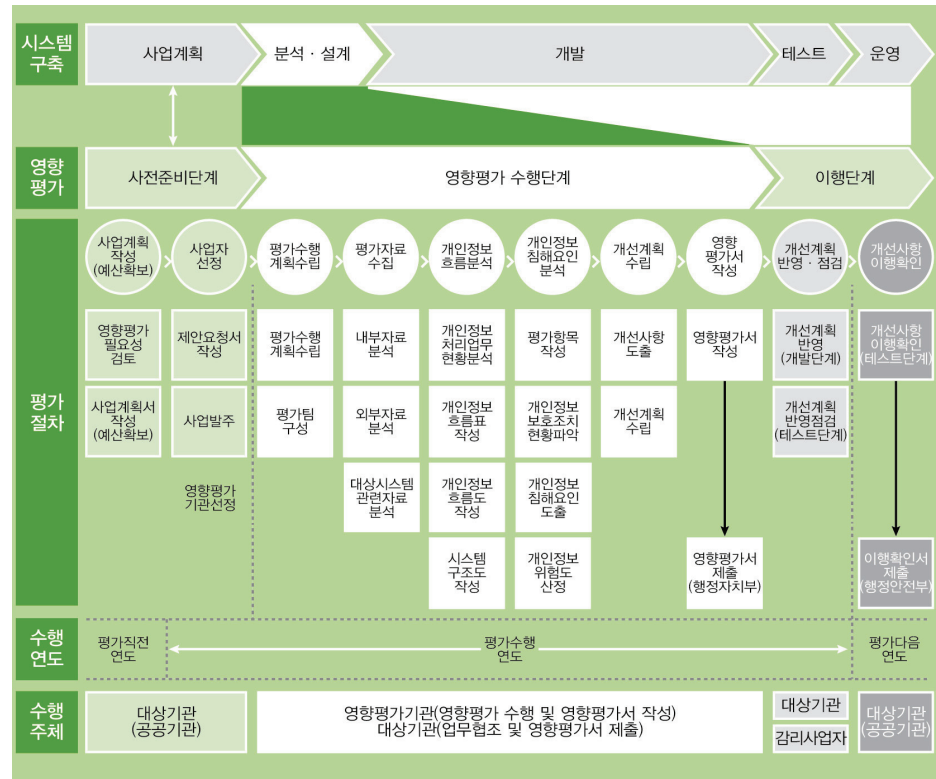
시스템 구축

사업계획

분석 · 설계

개발

테스트

운영

영향 평가

사전준비단계

영향평가 수행단계

이행단계

평가 절차

사업계획 작성 (예산확보)

사업자 선정

평가수행 계획수립

평가자료 수집

개인정보 흐름분석

개인정보 침해요인 분석

개선계획 수립

영향 평가서 작성

개선계획 반영 · 점검

개선사항 이행확인

영향평가 필요성 검토

사업계획서 작성 (예산확보)

제안요청서 작성

사업발주

영향평가 기관선정

평가수행 계획수립

평가팀 구성

내부자료 분석

외부자료 분석

대상시스템 관련자료 분석

개인정보 처리업무 현황분석

개인정보 흐름표 작성

개인정보 흐름도 작성

시스템 구조도 작성

평가항목 작성

개인정보 보호조치 현황파악

개인정보 침해요인 도출

개인정보 위험도 산정

개선사항 도출

개선계획 수립

영향평가서 작성

영향평가서 제출 (행정자치부)

개선계획 반영 (개발단계)

개선계획 반영점검 (테스트단계)

개선사항 이행확인 (테스트단계)

이행확인서 제출 (행정안전부)

수행 연도

평가직전 연도

평가수행 연도

평가다음 연도

수행 주체

대상기관 (공공기관)

영향평가기관(영향평가 수행 및 영향평가서 작성)
대상기관(업무협조 및 영향평가서 제출)

대상기관

감리사업자

대상기관 (공공기관)